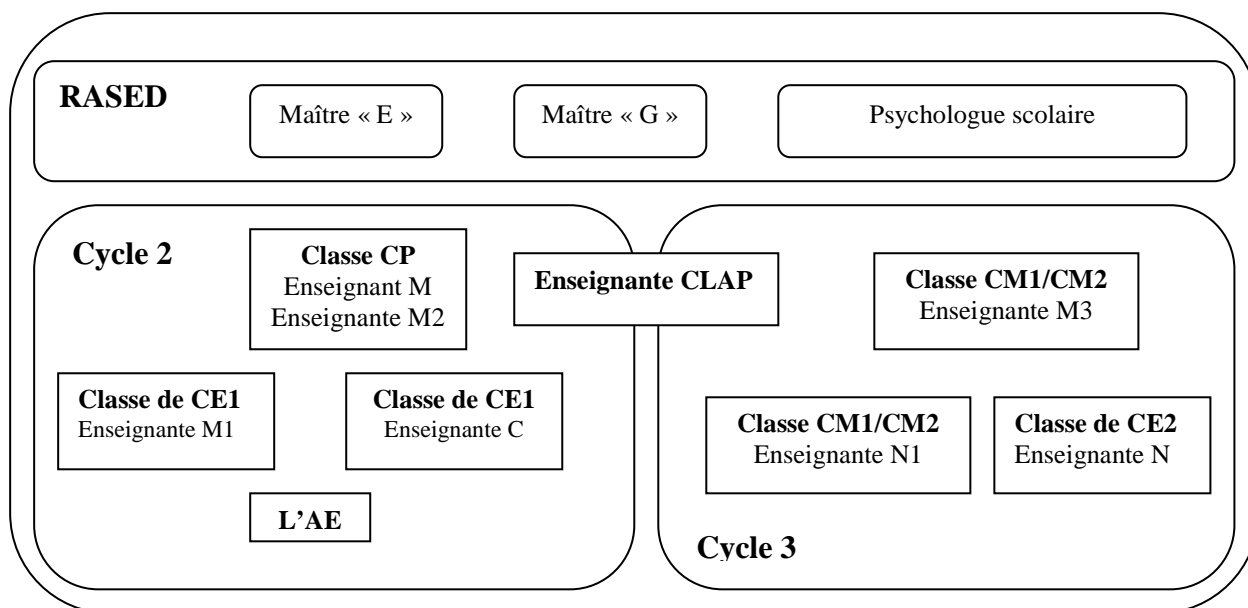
RASED

Maître « E »

Maître « G »

Psychologue scolaire

Cycle 2

Classe CP
Enseignant M
Enseignante M2

Enseignante CLAP

Classe CM1/CM2
Enseignante M3

Classe de CE1
Enseignante M1

Classe de CE1
Enseignante C

Classe CM1/CM2
Enseignante N1

Classe de CE2
Enseignante N

L'AE

Cycle 3